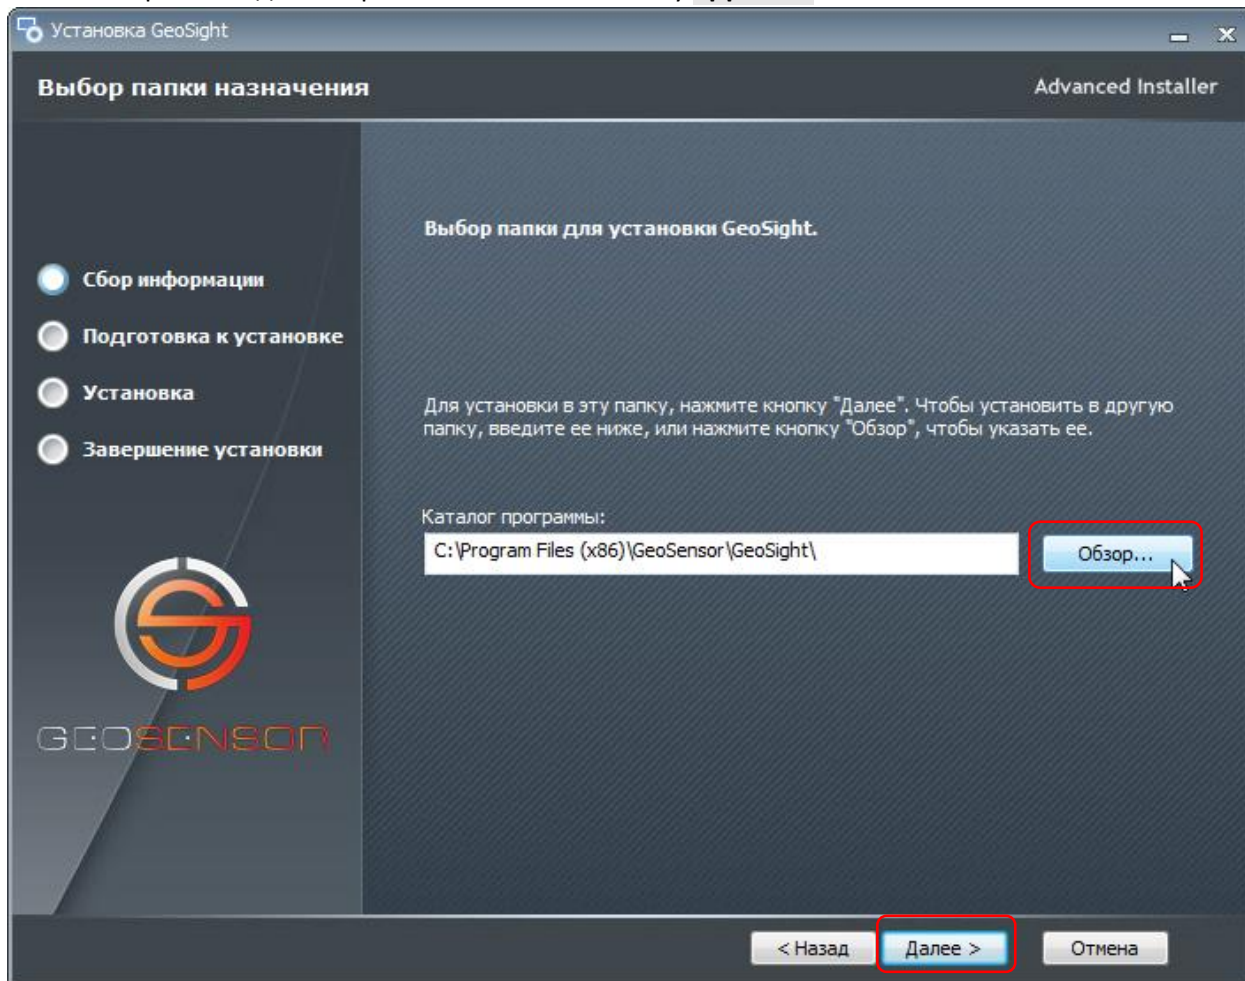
Установка GeoSight

Выбор папки назначения

Advanced Installer

Сбор информации

Подготовка к установке

Установка

Завершение установки

GEOSENSOR

Выбор папки для установки GeoSight.

Для установки в эту папку, нажмите кнопку "Далее". Чтобы установить в другую папку, введите ее ниже, или нажмите кнопку "Обзор", чтобы указать ее.

Каталог программы:

C:\Program Files (x86)\GeoSensor\GeoSight\

Обзор...

< Назад

Далее >

Отмена